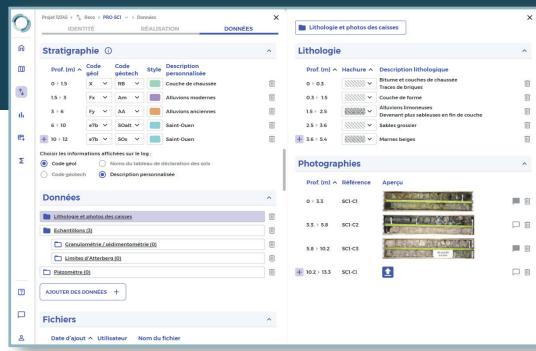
Projet 12345 > Reco > PRO-SC1 > Données

IDENTITÉ RÉALISATION DONNÉES

Stratigraphie ⓘ

| Prof. (m) | Code géol | Code géotech | Style | Description personnalisée |
|---|---|---|---|---|
| 0 › 1.5 | X | RB | | Couche de chaussée |
| 1.5 › 3 | Fx | Am | | Alluvions modernes |
| 3 › 6 | Fy | AA | | Alluvions anciennes |
| 6 › 10 | e7b | SOalt | | Saint-Ouen |
| 10 › 12 | e7b | SOs | | Saint-Ouen |

Choisir les informations affichées sur le log :
Code géol
Nom du tableau de déclaration des sols
Code géotech
Description personnalisée

Données

Lithologie et photos des caisses
Échantillons (3)
Granulométrie / sédimentométrie (0)
Limites d'Atterberg (0)
Piézomètre (0)

AJOUTER DES DONNÉES +

Fichiers

Date d'ajout Utilisateur Nom du fichier

Lithologie et photos des caisses

Lithologie

| Prof. (m) | Hachure | Description lithologique |
|---|---|---|
| 0 › 0.3 | | Bitume et couches de chaussée Traces de briques |
| 0.3 › 1.5 | | Couche de forme |
| 1.5 › 2.5 | | Alluvions limoneuses Devenant plus sableuses en fin de couche |
| 2.5 › 3.6 | | Sables grossier |
| 3.6 › 5.4 | | Marnes beiges |

Photographies

| Prof. (m) | Référence | Aperçu |
|---|---|---|
| 0 › 3.3 | SC1-C1 | |
| 3.3 › 5.8 | SC1-C2 | |
| 5.8 › 10.2 | SC1-C3 | |
| 10.2 › 13.3 | SC1-C1 | |